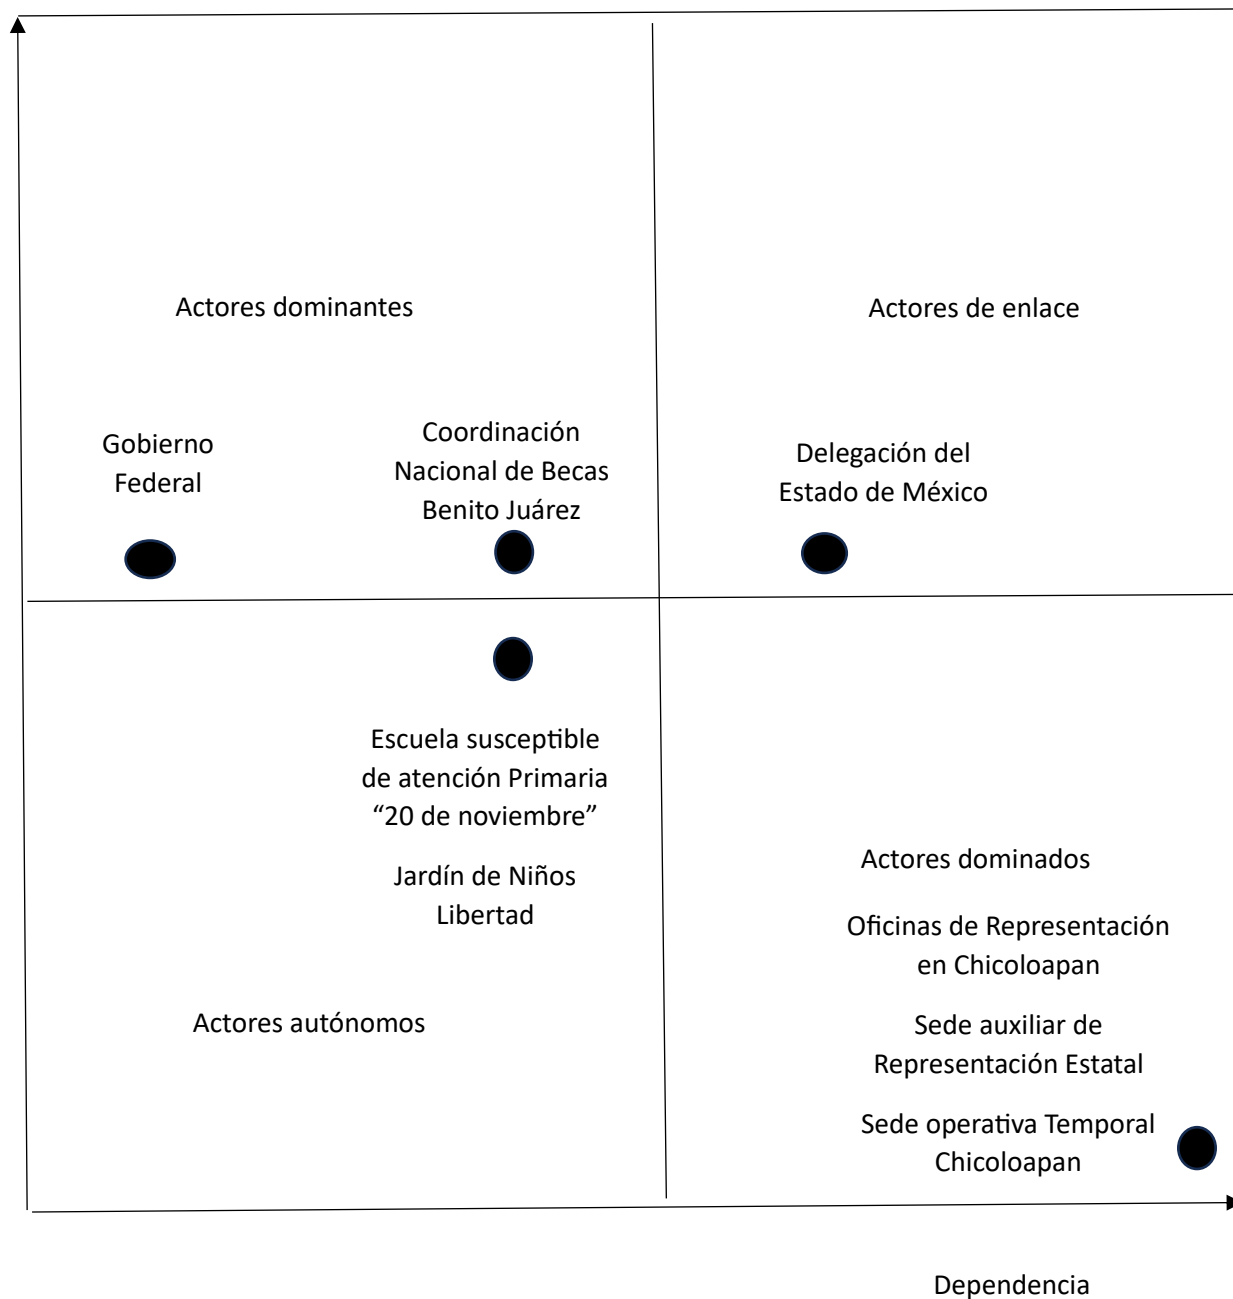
Actores dominantes

Actores de enlace

Gobierno Federal

Coordinación Nacional de Becas Benito Juárez

Delegación del Estado de México

Escuela susceptible de atención Primaria “20 de noviembre”

Jardín de Niños Libertad

Actores dominados

Oficinas de Representación en Chicoloapan

Sede auxiliar de Representación Estatal

Sede operativa Temporal Chicoloapan

Actores autónomos

Dependencia